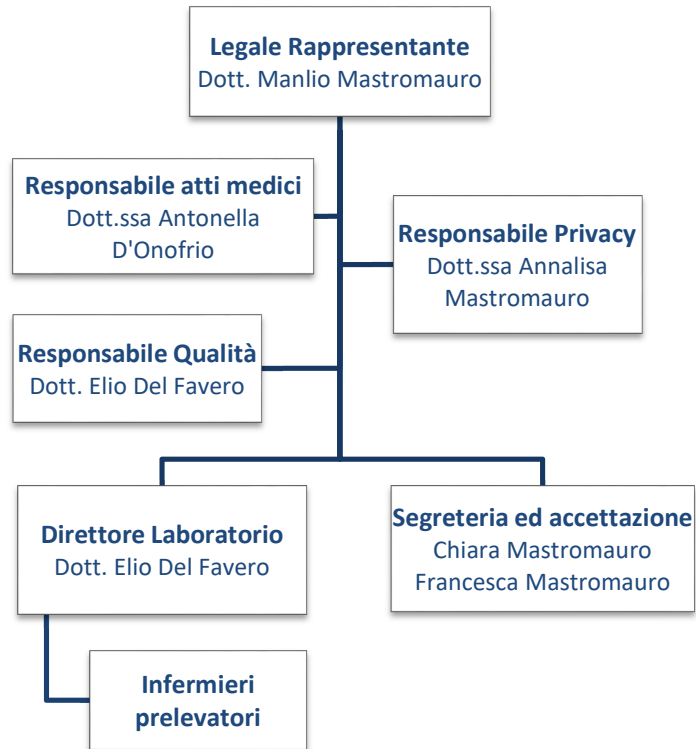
Legale Rappresentante
Dott. Manlio Mastromauro

Responsabile atti medici
Dott.ssa Antonella D'Onofrio

Responsabile Privacy
Dott.ssa Annalisa Mastromauro

Responsabile Qualità
Dott. Elio Del Favero

Direttore Laboratorio
Dott. Elio Del Favero

Segreteria ed accettazione
Chiara Mastromauro
Francesca Mastromauro

Infermieri prelevatori